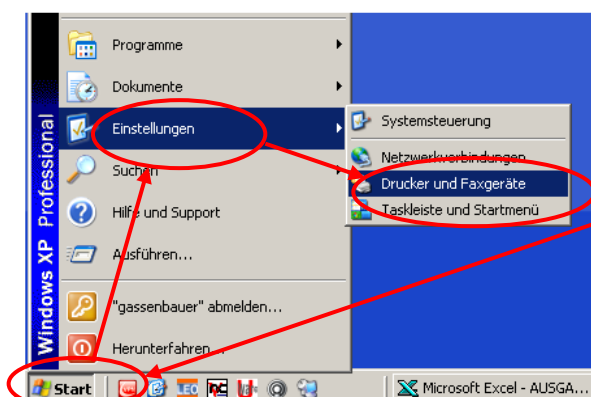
Windows XP Professional

Programme
Dokumente
Einstellungen
Suchen
Hilfe und Support
Ausführen...
"gassenbauer" abmelden...
Herunterfahren...

Systemsteuerung
Netzwerkverbindungen
Drucker und Faxgeräte
Taskleiste und Startmenü

Start
Microsoft Excel - AUSGA...